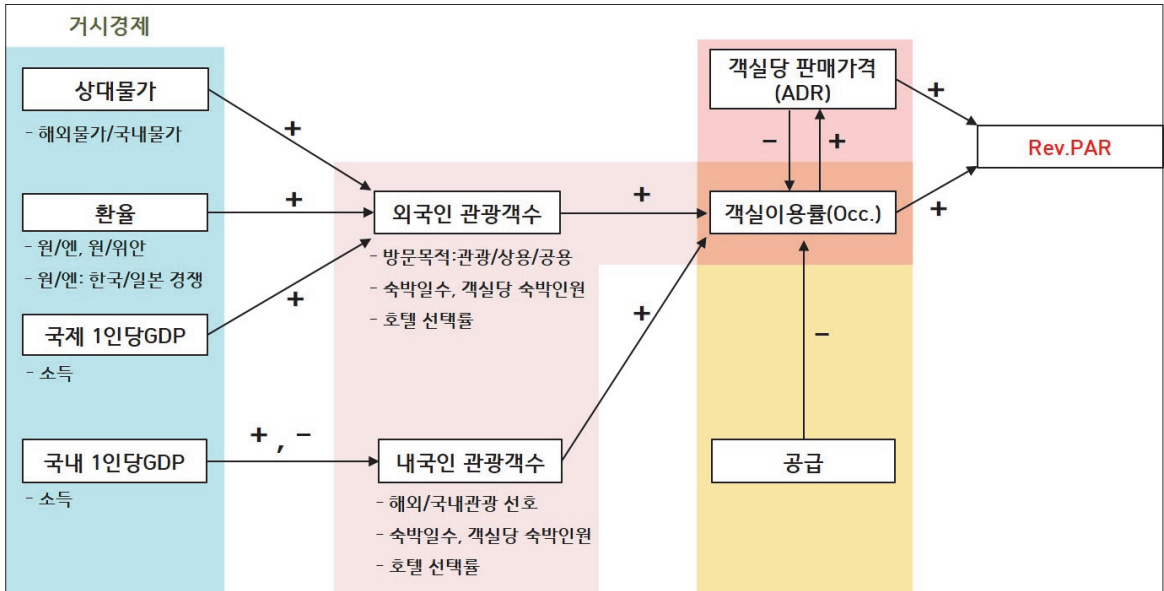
거시경제

상대물가
- 해외물가/국내물가

환율
- 원/엔, 원/위안
- 원/엔: 한국/일본 경쟁

국제 1인당GDP
- 소득

국내 1인당GDP
- 소득

+
+
+
+ , −

외국인 관광객수
- 방문목적:관광/상용/공용
- 숙박일수, 객실당 숙박인원
- 호텔 선택률

내국인 관광객수
- 해외/국내관광 선호
- 숙박일수, 객실당 숙박인원
- 호텔 선택률

+
+

객실당 판매가격 (ADR)

−
+

객실이용률(Occ.)

−

공급

+
+

Rev.PAR